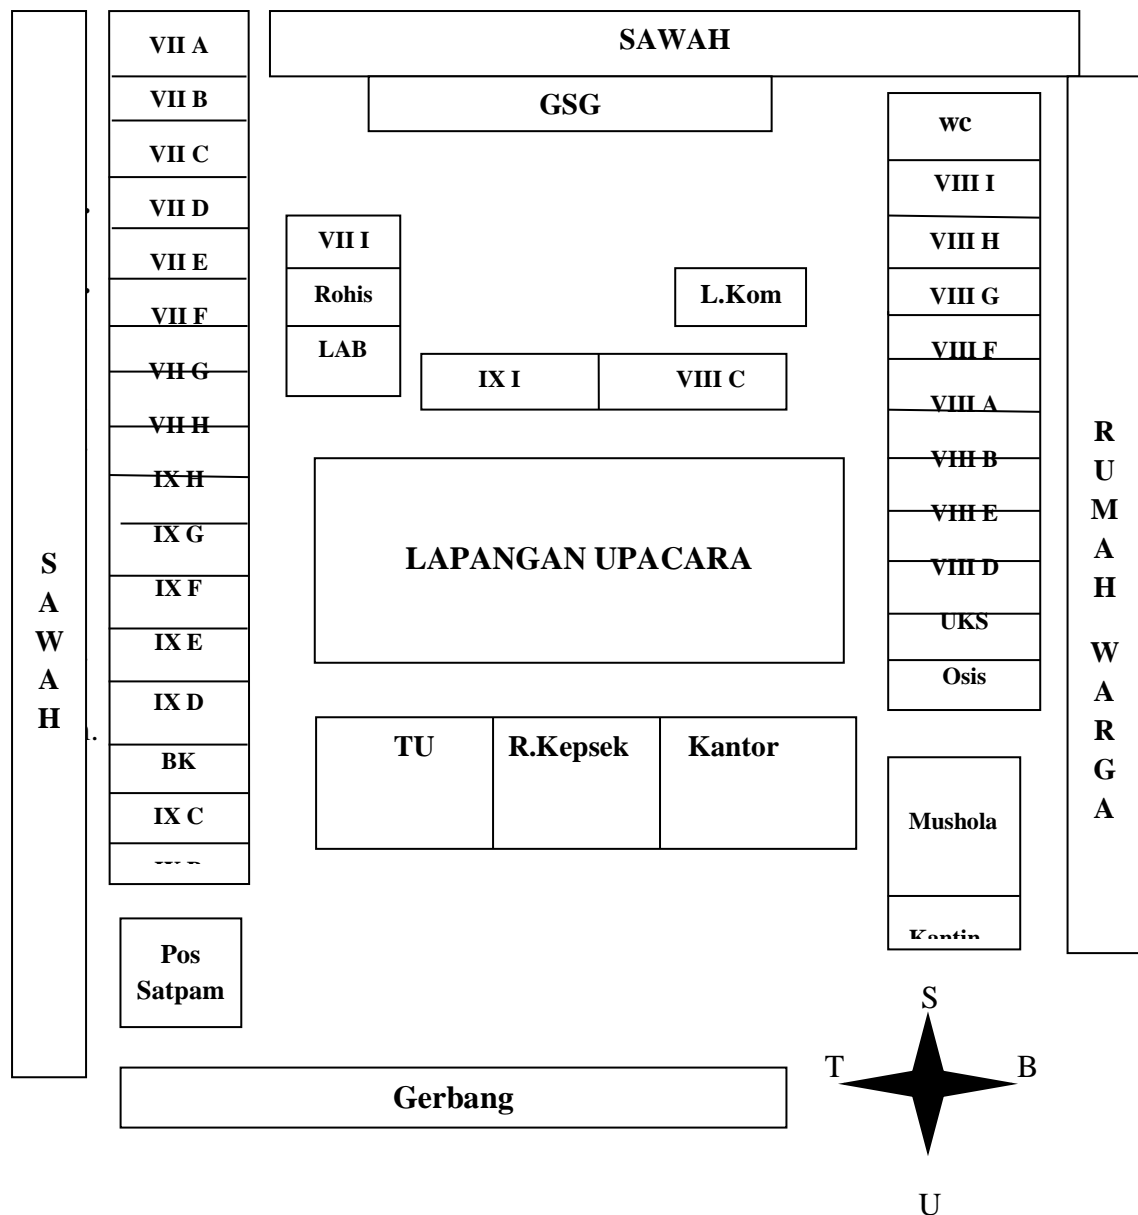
SAWAH

GSG

VII A
VII B
VII C
VII D
VII E
VII F
VII G
VII H
IX H
IX G
IX F
IX E
IX D
BK
IX C
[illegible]

S
A
W
A
H

VII I
Rohis
LAB

IX I
VIII C

L.Kom

wc
VIII I
VIII H
VIII G
VIII F
VIII A
VIII B
VIII E
VIII D
UKS
Osis

R
U
M
A
H

W
A
R
G
A

LAPANGAN UPACARA

TU
R.Kepsek
Kantor

Mushola
Kantin

Pos Satpam

Gerbang

S
T
B
U